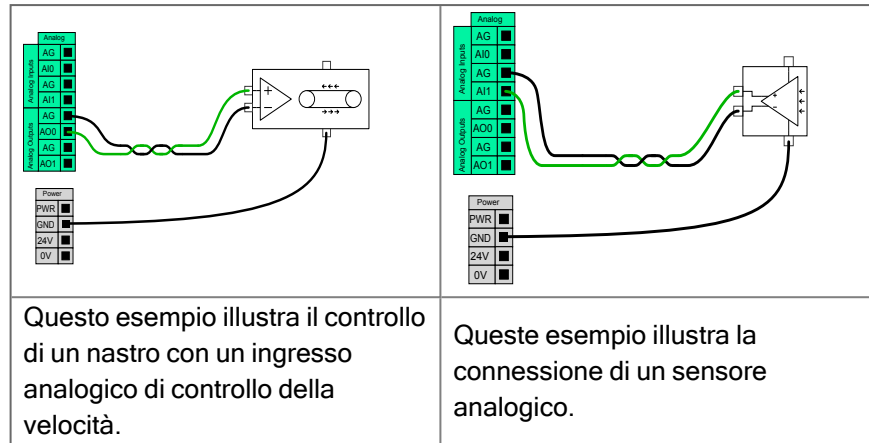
| Analog<br>Analog Inputs: AG, AI0, AG, AI1<br>Analog Outputs: AG, AO0, AG, AO1<br>Power: PWR, GND, 24V, 0V<br>+ − | Analog<br>Analog Inputs: AG, AI0, AG, AI1<br>Analog Outputs: AG, AO0, AG, AO1<br>Power: PWR, GND, 24V, 0V<br>+ − |
|---|---|
| Questo esempio illustra il controllo di un nastro con un ingresso analogico di controllo della velocità. | Queste esempio illustra la connessione di un sensore analogico. |